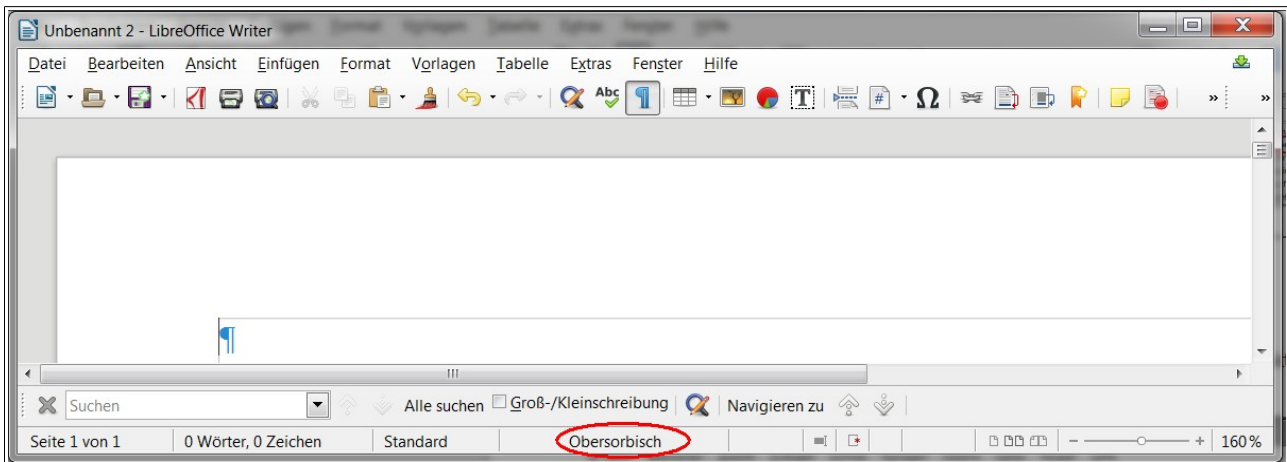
Unbenannt 2 - LibreOffice Writer

Datei Bearbeiten Ansicht Einfügen Format Vorlagen Tabelle Extras Fenster Hilfe

¶

Suchen Alle suchen Groß-/Kleinschreibung Navigieren zu

Seite 1 von 1 | 0 Wörter, 0 Zeichen | Standard | Obersorbisch | 160%